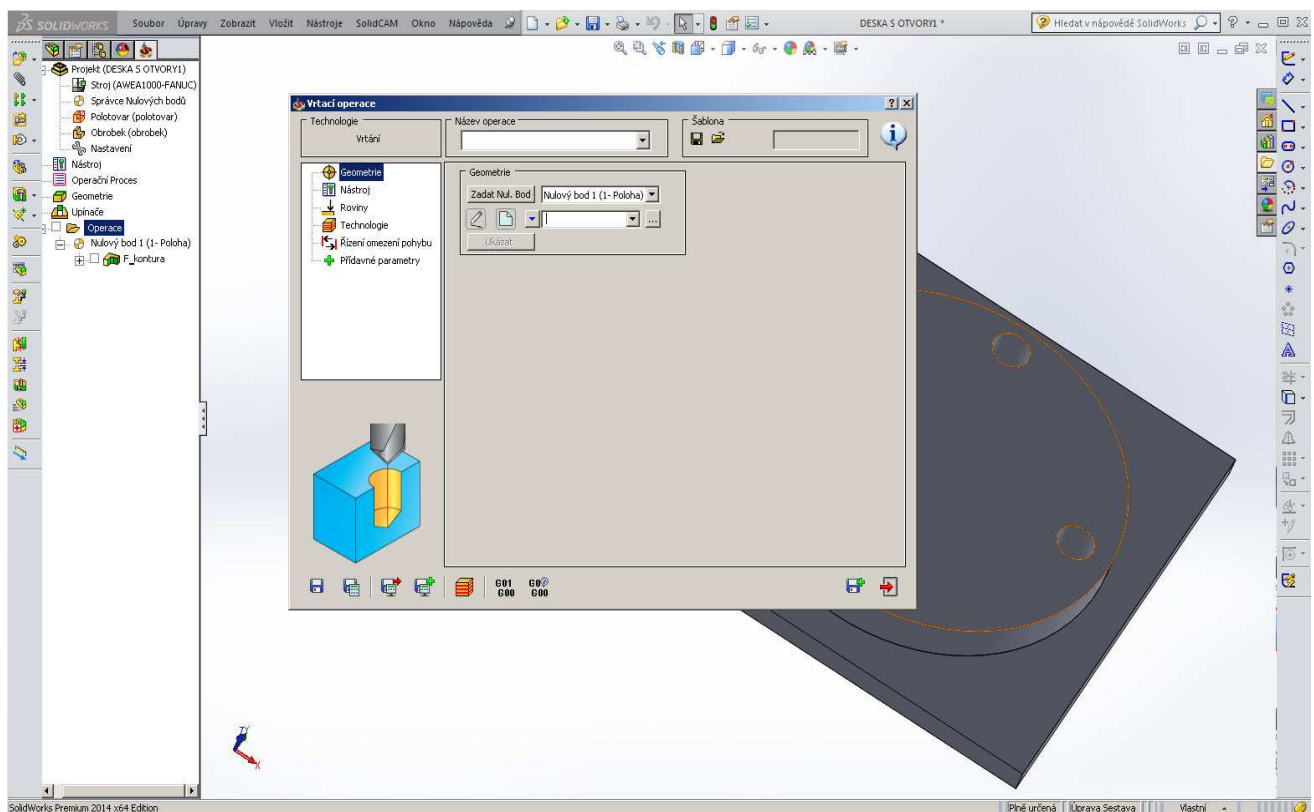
SOLIDWORKS Soubor Úpravy Zobrazit Vložit Nástroje SolidCAM Okno Nápověda

DESKA S OTVORY1 *

Hledat v nápovědě SolidWorks

Projekt (DESKA S OTVORY1)
Stroj (AWEA1000-FANUC)
Správce Nulových bodů
Polotovar (polotovar)
Obrobek (obrobek)
Nastavení
Nástroj
Operační Proces
Geometrie
Upínače
Operace
Nulový bod 1 (1- Poloha)
F_kontura

Vrtací operace

Technologie
Vrtání

Název operace

Šablona

Geometrie
Nástroj
Roviny
Technologie
Řízení omezení pohybu
Přídavné parametry

Geometrie
Zadat Nul. Bod
Nulový bod 1 (1- Poloha)
Ukázat

G01 G00
G0 G00

SolidWorks Premium 2014 x64 Edition

Plně určená | Úprava Sestava | Vlastní